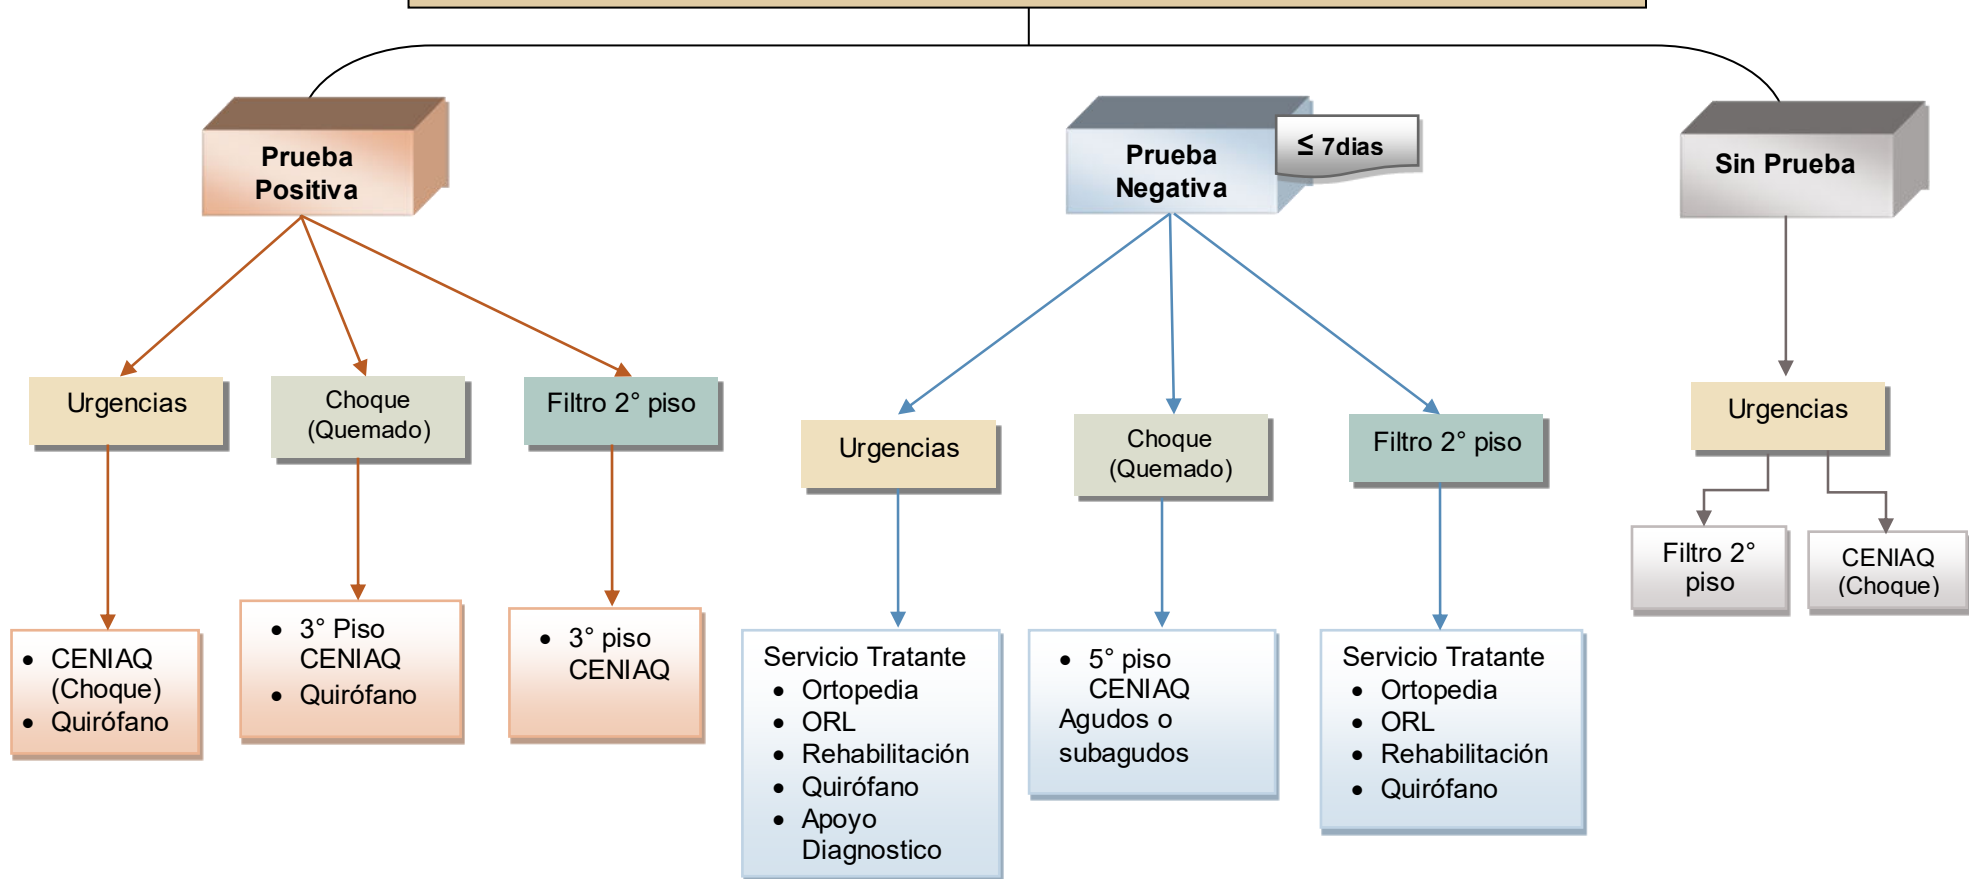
Prueba Positiva

Urgencias

Choque (Quemado)

Filtro 2° piso

- CENIAQ (Choque)
- Quirófano

- 3° Piso CENIAQ
- Quirófano

- 3° piso CENIAQ

Prueba Negativa

≤ 7dias

Urgencias

Choque (Quemado)

Filtro 2° piso

Servicio Tratante
- Ortopedia
- ORL
- Rehabilitación
- Quirófano
- Apoyo Diagnostico

- 5° piso CENIAQ
Agudos o subagudos

Servicio Tratante
- Ortopedia
- ORL
- Rehabilitación
- Quirófano

Sin Prueba

Urgencias

Filtro 2° piso

CENIAQ (Choque)